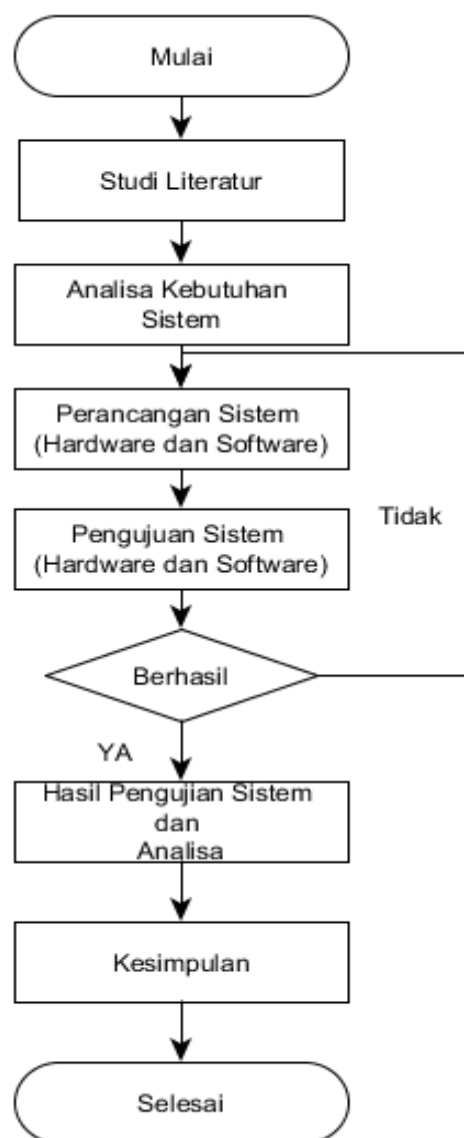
Mulai

Studi Literatur

Analisa Kebutuhan Sistem

Perancangan Sistem (Hardware dan Software)

Tidak

Pengujuan Sistem (Hardware dan Software)

Berhasil

YA

Hasil Pengujian Sistem dan Analisa

Kesimpulan

Selesai